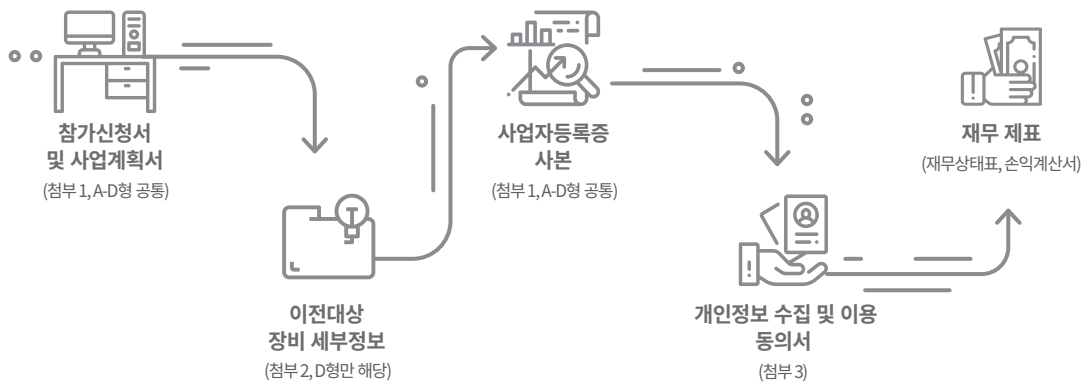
참가신청서
및 사업계획서
(첨부 1, A-D형 공통)

이전대상
장비 세부정보
(첨부 2, D형만 해당)

사업자등록증
사본
(첨부 1, A-D형 공통)

개인정보 수집 및 이용
동의서
(첨부 3)

재무 제표
(재무상태표, 손익계산서)